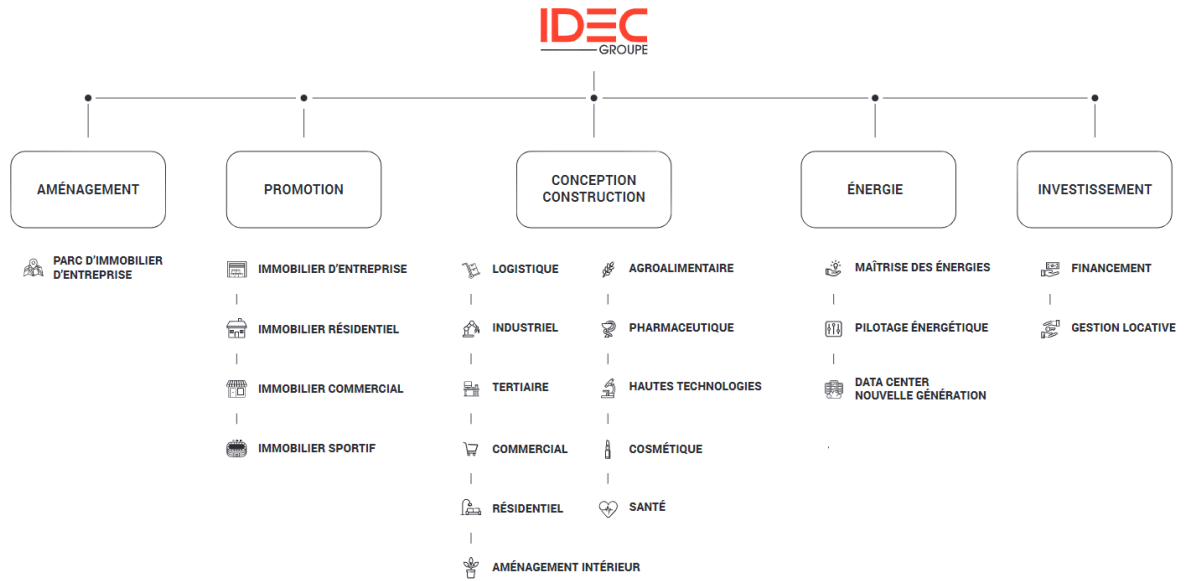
IDEC
GROUPE

AMÉNAGEMENT

PARC D'IMMOBILIER D'ENTREPRISE

PROMOTION

IMMOBILIER D'ENTREPRISE

IMMOBILIER RÉSIDENTIEL

IMMOBILIER COMMERCIAL

IMMOBILIER SPORTIF

CONCEPTION CONSTRUCTION

LOGISTIQUE

INDUSTRIEL

TERTIAIRE

COMMERCIAL

RÉSIDENTIEL

AMÉNAGEMENT INTÉRIEUR

AGROALIMENTAIRE

PHARMACEUTIQUE

HAUTES TECHNOLOGIES

COSMÉTIQUE

SANTÉ

ÉNERGIE

MAÎTRISE DES ÉNERGIES

PILOTAGE ÉNERGÉTIQUE

DATA CENTER NOUVELLE GÉNÉRATION

INVESTISSEMENT

FINANCEMENT

GESTION LOCATIVE